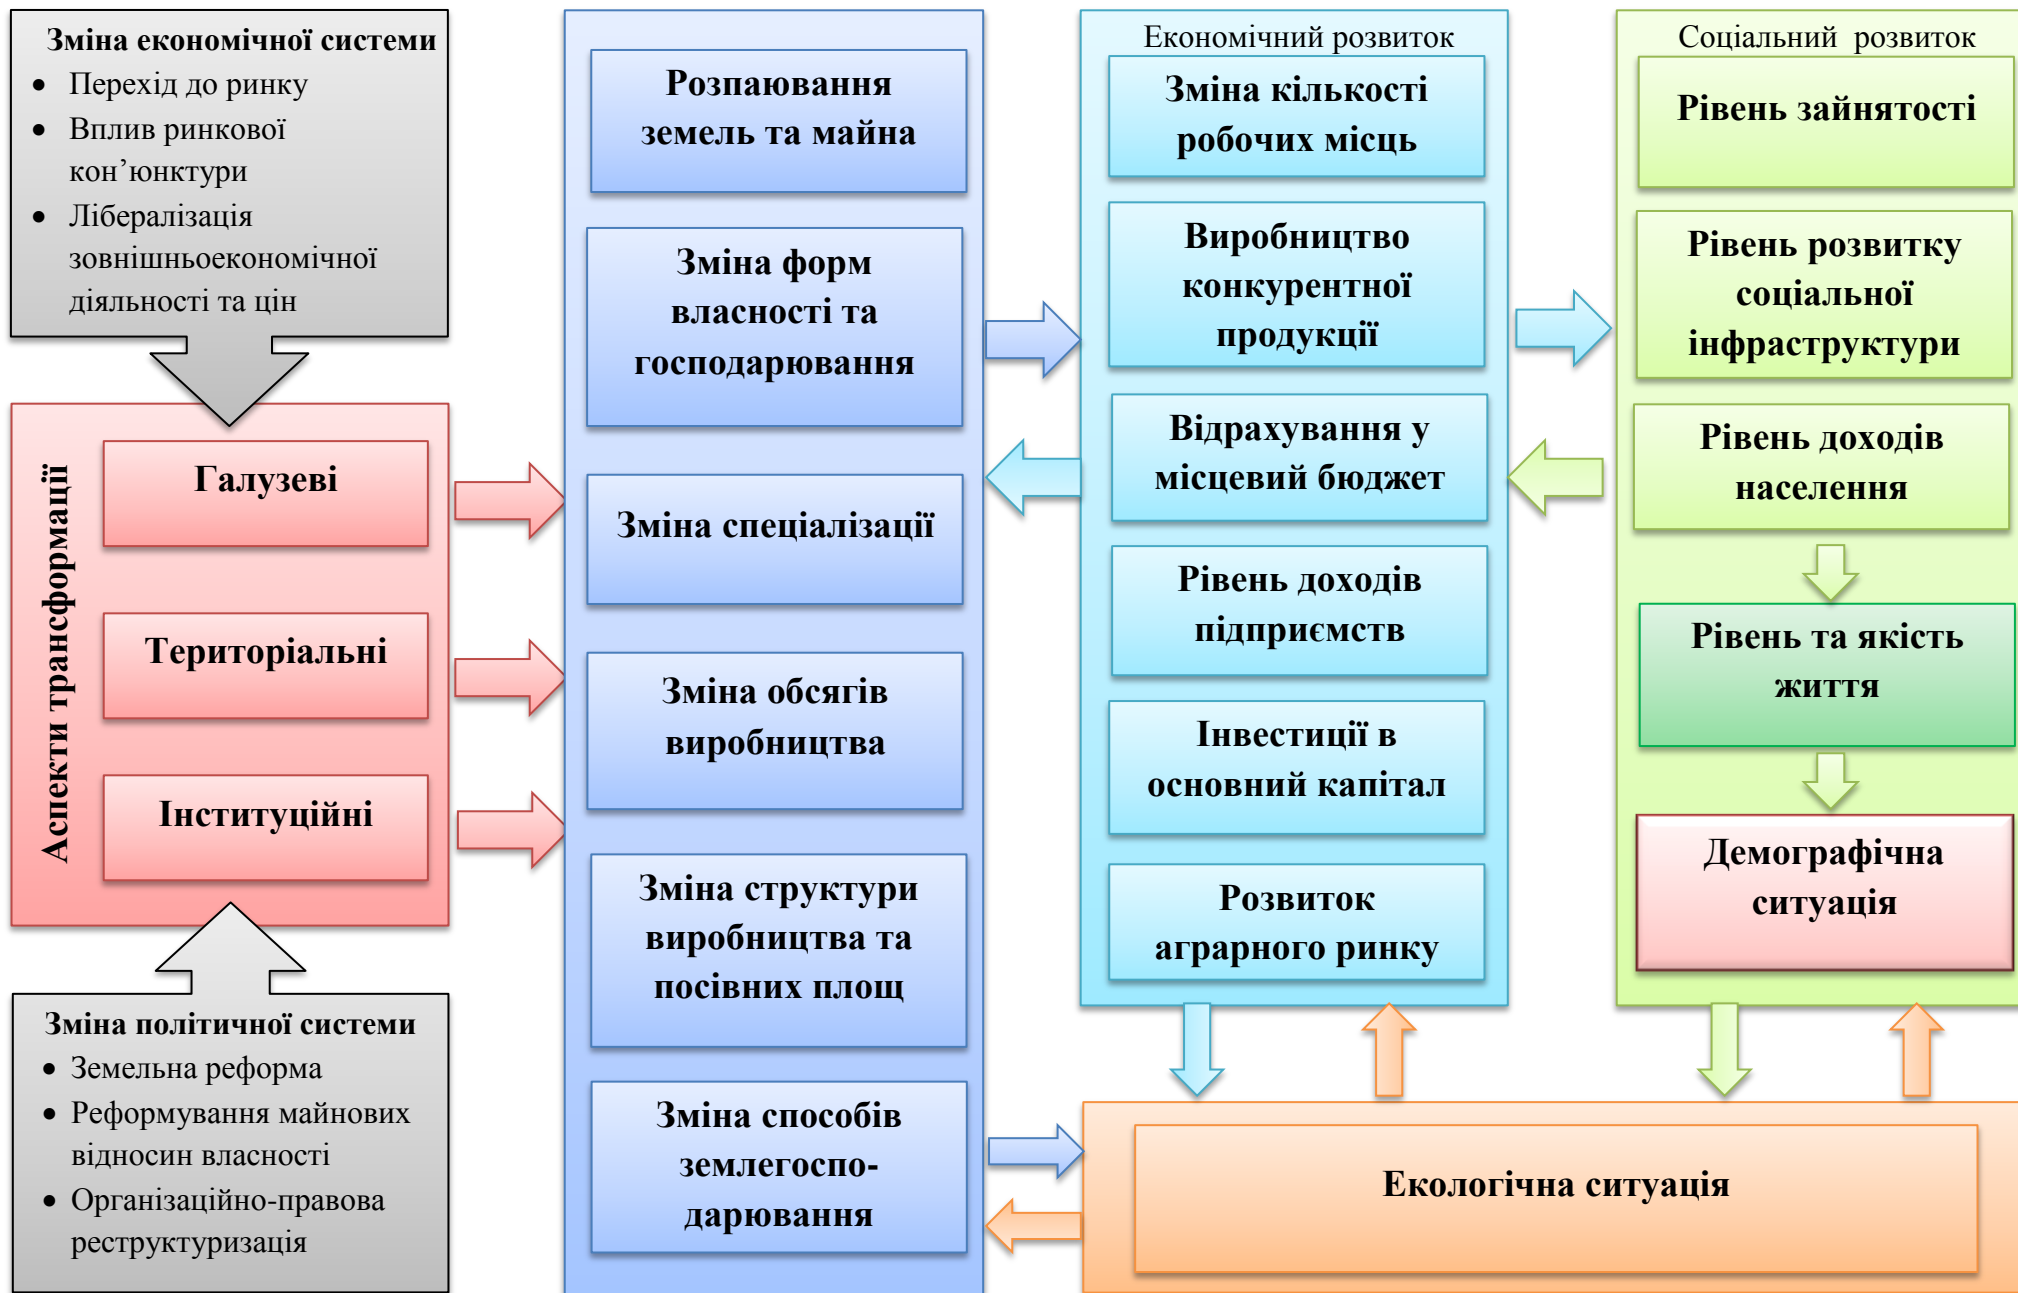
Зміна економічної системи
- Перехід до ринку
- Вплив ринкової кон’юнктури
- Лібералізація зовнішньоекономічної діяльності та цін

Аспекти трансформації

Галузеві

Територіальні

Інституційні

Зміна політичної системи
- Земельна реформа
- Реформування майнових відносин власності
- Організаційно-правова реструктуризація

Розпаювання земель та майна

Зміна форм власності та господарювання

Зміна спеціалізації

Зміна обсягів виробництва

Зміна структури виробництва та посівних площ

Зміна способів землегосподарювання

Економічний розвиток

Зміна кількості робочих місць

Виробництво конкурентної продукції

Відрахування у місцевий бюджет

Рівень доходів підприємств

Інвестиції в основний капітал

Розвиток аграрного ринку

Соціальний розвиток

Рівень зайнятості

Рівень розвитку соціальної інфраструктури

Рівень доходів населення

Рівень та якість життя

Демографічна ситуація

Екологічна ситуація